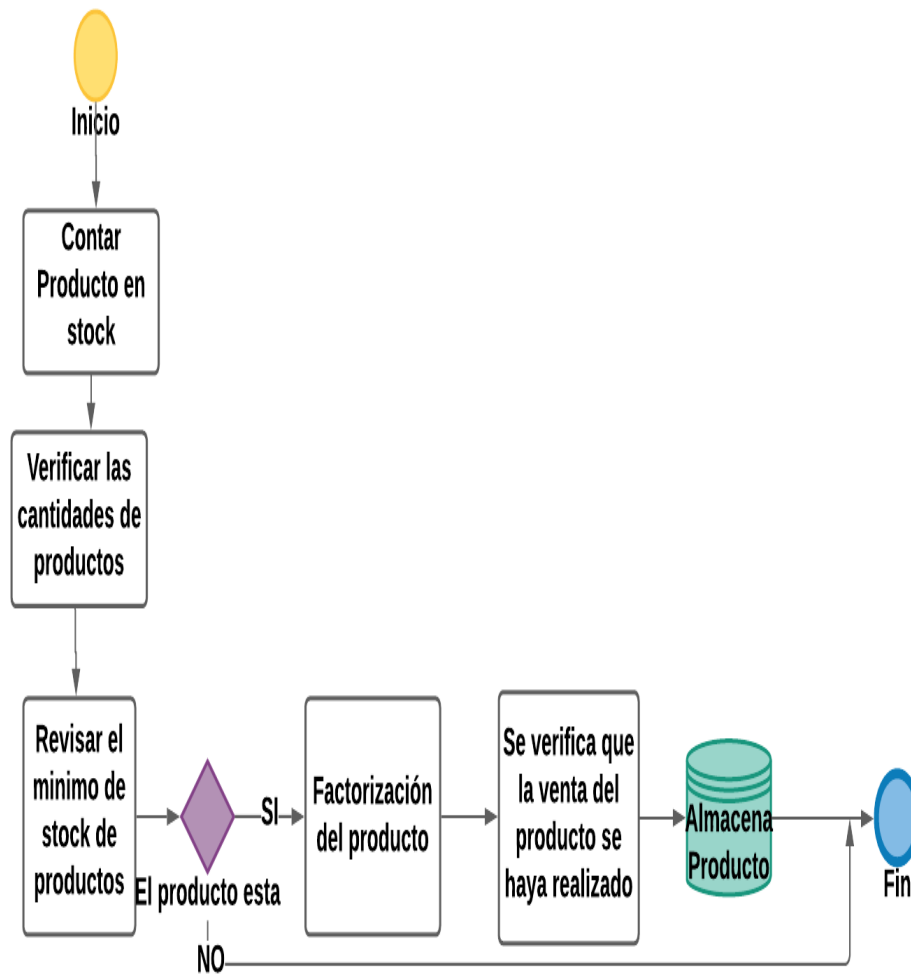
Inicio

Contar Producto en stock

Verificar las cantidades de productos

Revisar el minimo de stock de productos

SI

El producto esta

NO

Factorización del producto

Se verifica que la venta del producto se haya realizado

Almacena Producto

Fin